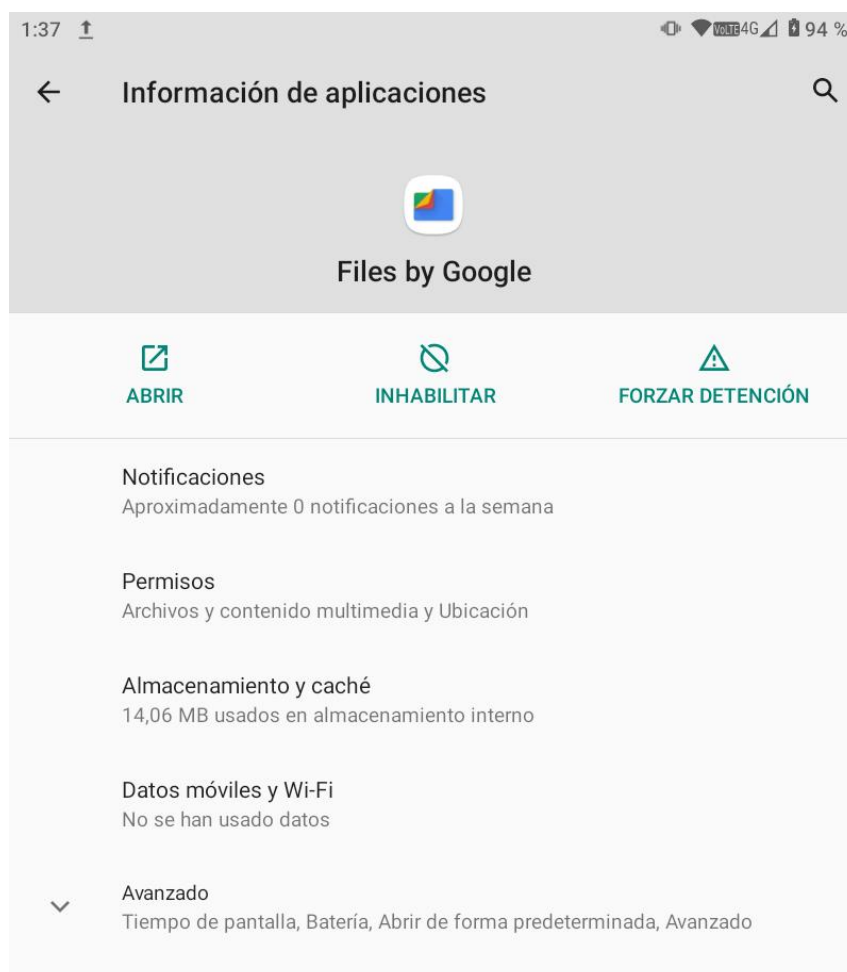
1:37

VoLTE 4G 94 %

Información de aplicaciones

Files by Google

ABRIR

INHABILITAR

FORZAR DETENCIÓN

Notificaciones
Aproximadamente 0 notificaciones a la semana

Permisos
Archivos y contenido multimedia y Ubicación

Almacenamiento y caché
14,06 MB usados en almacenamiento interno

Datos móviles y Wi-Fi
No se han usado datos

Avanzado
Tiempo de pantalla, Batería, Abrir de forma predeterminada, Avanzado